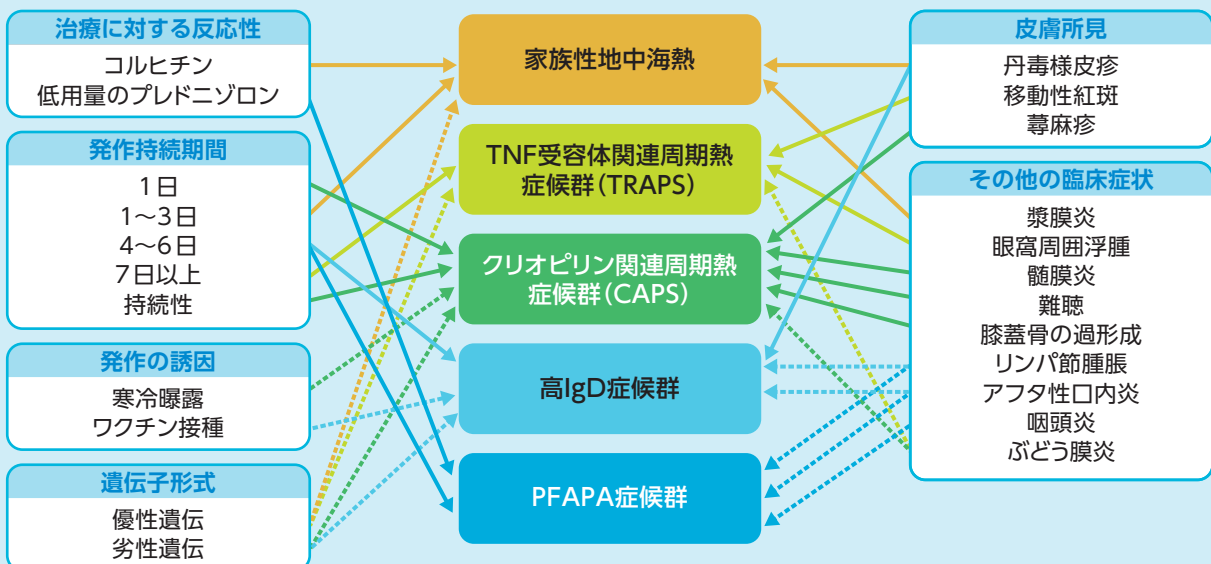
治療に対する反応性
コルヒチン
低用量のプレドニゾロン

発作持続期間
1日
1～3日
4～6日
7日以上
持続性

発作の誘因
寒冷曝露
ワクチン接種

遺伝子形式
優性遺伝
劣性遺伝

家族性地中海熱

TNF受容体関連周期熱症候群(TRAPS)

クリオピリン関連周期熱症候群(CAPS)

高IgD症候群

PFAPA症候群

皮膚所見
丹毒様皮疹
移動性紅斑
蕁麻疹

その他の臨床症状
漿膜炎
眼窩周囲浮腫
髄膜炎
難聴
膝蓋骨の過形成
リンパ節腫脹
アフタ性口内炎
咽頭炎
ぶどう膜炎